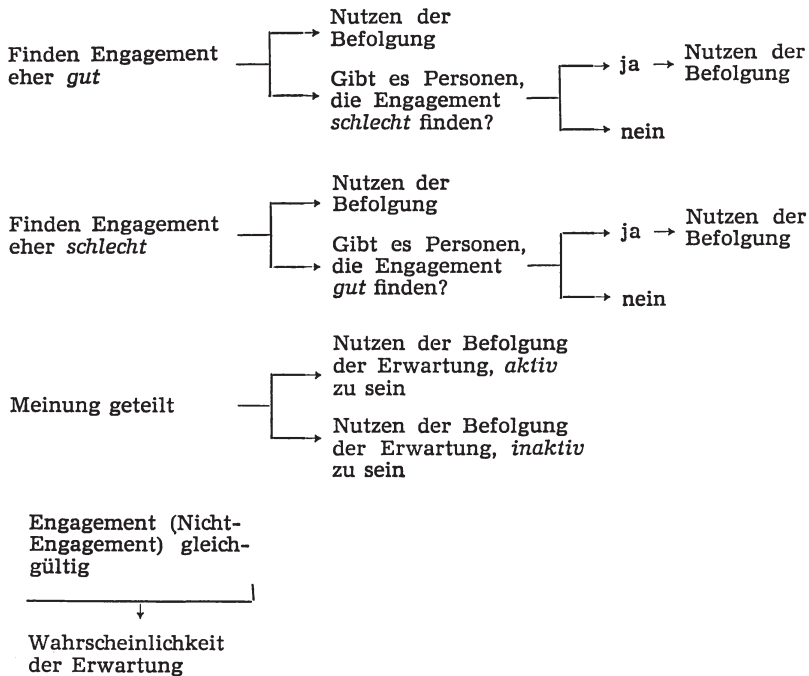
Finden Engagement eher *gut*

Nutzen der Befolgung

Gibt es Personen, die Engagement *schlecht* finden?

ja → Nutzen der Befolgung

nein

Finden Engagement eher *schlecht*

Nutzen der Befolgung

Gibt es Personen, die Engagement *gut* finden?

ja → Nutzen der Befolgung

nein

Meinung geteilt

Nutzen der Befolgung der Erwartung, *aktiv* zu sein

Nutzen der Befolgung der Erwartung, *inaktiv* zu sein

Engagement (Nicht-Engagement) gleichgültig

Wahrscheinlichkeit der Erwartung